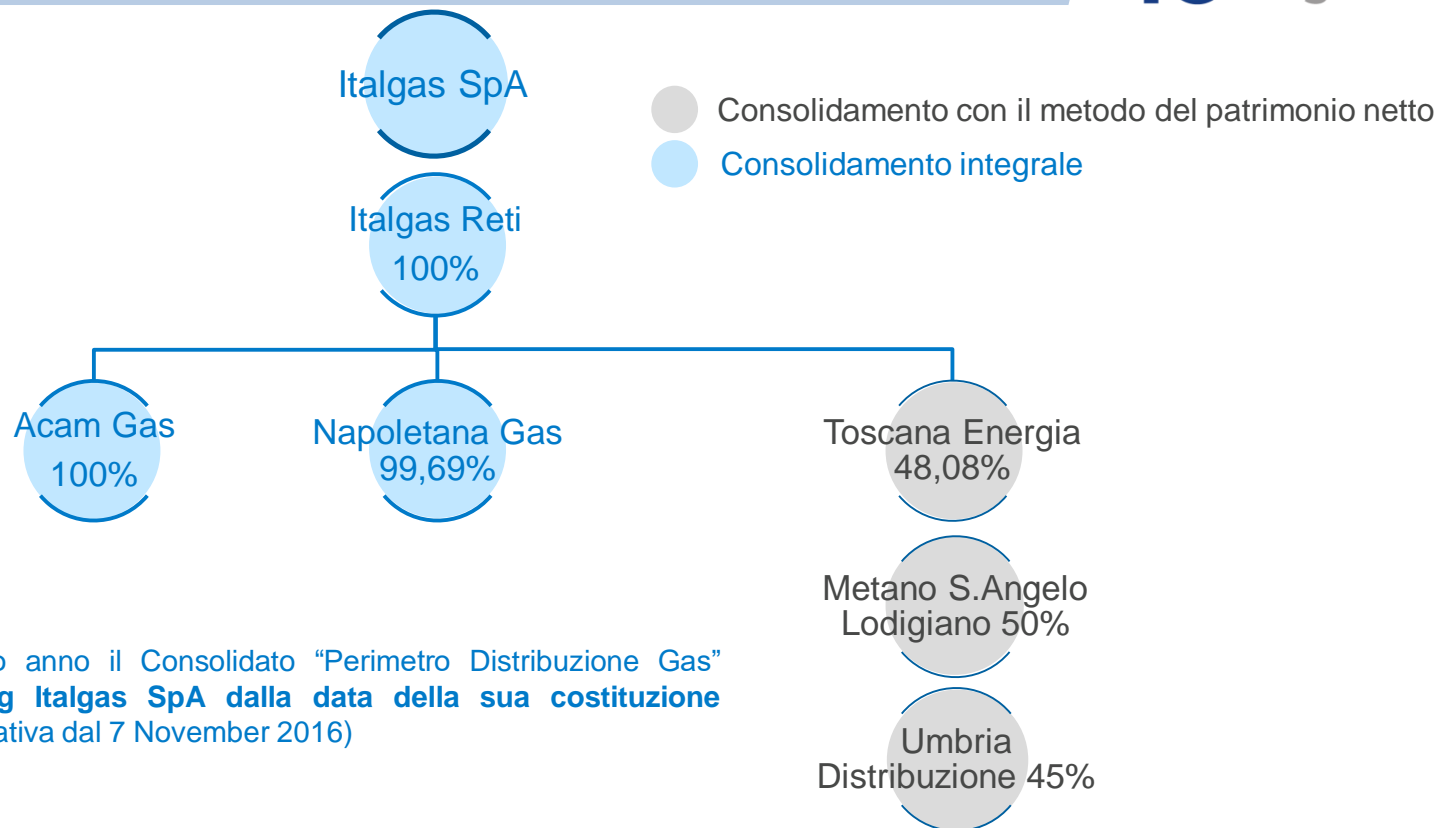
Italgas SpA

Consolidamento con il metodo del patrimonio netto

Consolidamento integrale

Italgas Reti
100%

Acam Gas
100%

Napoletana Gas
99,69%

Toscana Energia
48,08%

Metano S.Angelo Lodigiano 50%

Umbria Distribuzione 45%

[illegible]o anno il Consolidato “Perimetro Distribuzione Gas” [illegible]g Italgas SpA dalla data della sua costituzione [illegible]ativa dal 7 November 2016)